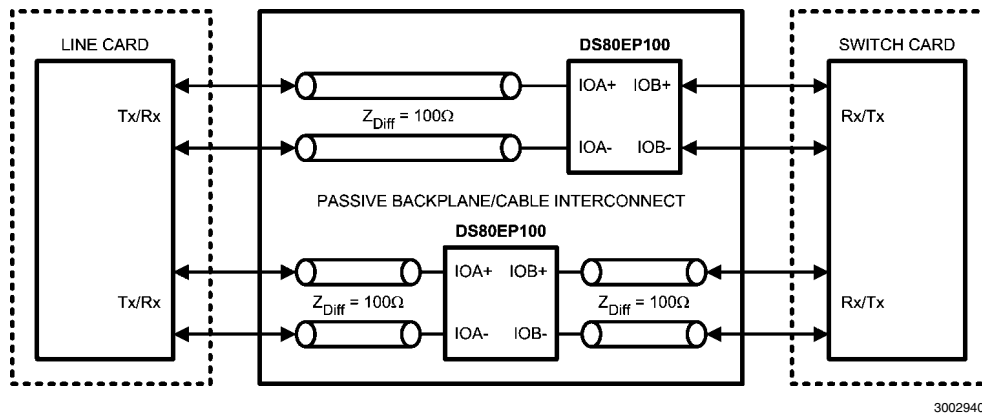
LINE CARD

Tx/Rx

Tx/Rx

DS80EP100

IOA+ IOB+

IOA- IOB-

$Z_{Diff} = 100\Omega$

PASSIVE BACKPLANE/CABLE INTERCONNECT

DS80EP100

IOA+ IOB+

IOA- IOB-

$Z_{Diff} = 100\Omega$

$Z_{Diff} = 100\Omega$

SWITCH CARD

Rx/Tx

Rx/Tx

300294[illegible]